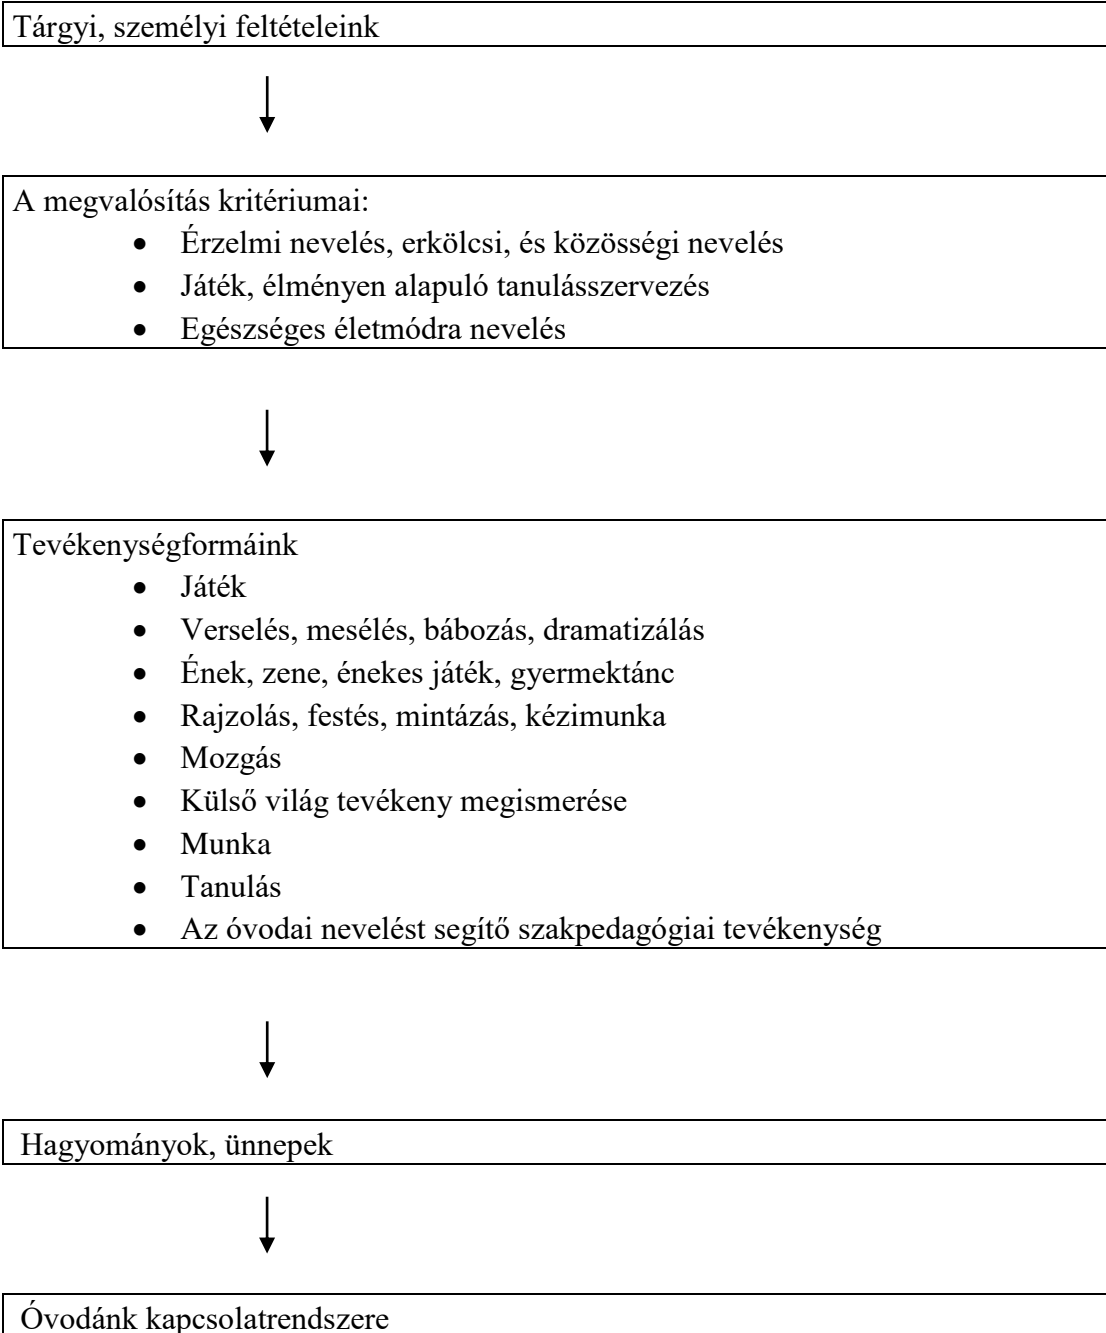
Tárgyi, személyi feltételeink

A megvalósítás kritériumai:
- Érzelmi nevelés, erkölcsi, és közösségi nevelés
- Játék, élményen alapuló tanulásszervezés
- Egészséges életmódra nevelés

Tevékenységformáink
- Játék
- Verselés, mesélés, bábozás, dramatizálás
- Ének, zene, énekes játék, gyermektánc
- Rajzolás, festés, mintázás, kézimunka
- Mozgás
- Külső világ tevékeny megismerése
- Munka
- Tanulás
- Az óvodai nevelést segítő szakpedagógiai tevékenység

Hagyományok, ünnepek

Óvodánk kapcsolatrendszere